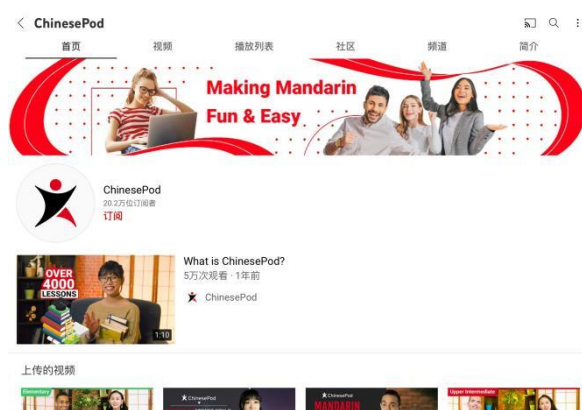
ChinesePod

首页 视频 播放列表 社区 频道 简介

Making Mandarin Fun & Easy

ChinesePod
20.2万位订阅者
订阅

OVER 4000 LESSONS
1:10

What is ChinesePod?
5万次观看 · 1年前
ChinesePod

上传的视频

Elementary
ChinesePod
ChinesePod
MANDARIN
Upper Intermediate